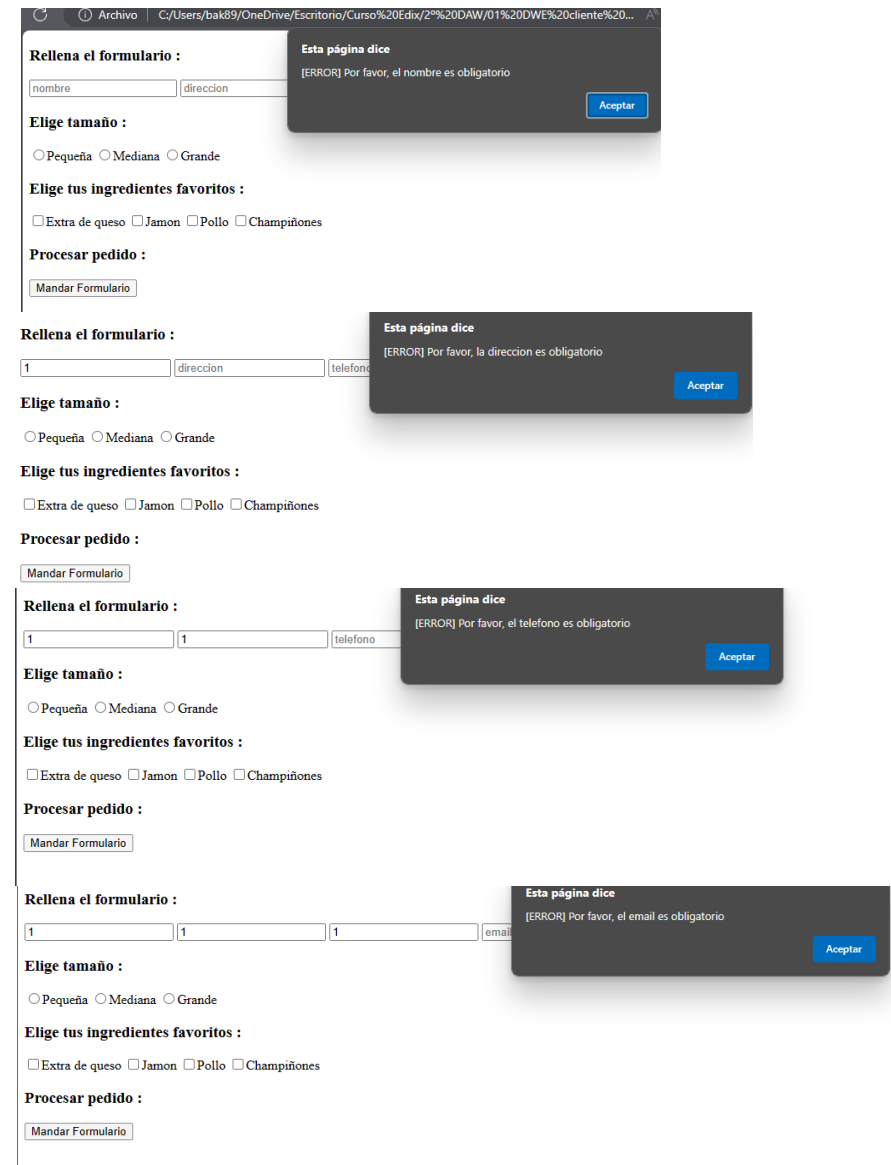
Archivo | C:/Users/bak89/OneDrive/Escritorio/Curso%20Edix/2º%20DAW/01%20DWE%20cliente%20...

Rellena el formulario :

nombre direccion

Esta página dice
[ERROR] Por favor, el nombre es obligatorio
Aceptar

Elige tamaño :

Pequeña Mediana Grande

Elige tus ingredientes favoritos :

Extra de queso Jamon Pollo Champiñones

Procesar pedido :

Mandar Formulario

Rellena el formulario :

1 direccion telefono

Esta página dice
[ERROR] Por favor, la direccion es obligatorio
Aceptar

Elige tamaño :

Pequeña Mediana Grande

Elige tus ingredientes favoritos :

Extra de queso Jamon Pollo Champiñones

Procesar pedido :

Mandar Formulario

Rellena el formulario :

1 1 telefono

Esta página dice
[ERROR] Por favor, el telefono es obligatorio
Aceptar

Elige tamaño :

Pequeña Mediana Grande

Elige tus ingredientes favoritos :

Extra de queso Jamon Pollo Champiñones

Procesar pedido :

Mandar Formulario

Rellena el formulario :

1 1 1 email

Esta página dice
[ERROR] Por favor, el email es obligatorio
Aceptar

Elige tamaño :

Pequeña Mediana Grande

Elige tus ingredientes favoritos :

Extra de queso Jamon Pollo Champiñones

Procesar pedido :

Mandar Formulario